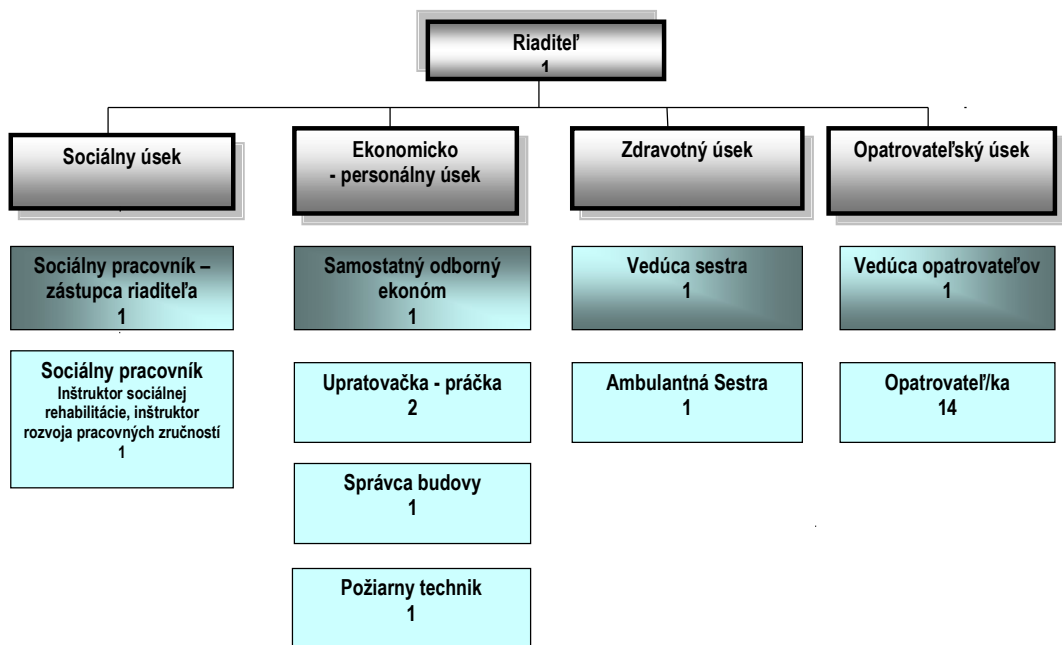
Riaditeľ
1

Sociálny úsek

Ekonomicko - personálny úsek

Zdravotný úsek

Opatrovateľský úsek

Sociálny pracovník – zástupca riaditeľa
1

Sociálny pracovník
Inštruktor sociálnej rehabilitácie, inštruktor rozvoja pracovných zručností
1

Samostatný odborný ekonóm
1

Upratovačka - práčka
2

Správca budovy
1

Požiarny technik
1

Vedúca sestra
1

Ambulantná Sestra
1

Vedúca opatrovateľov
1

Opatrovateľ/ka
14